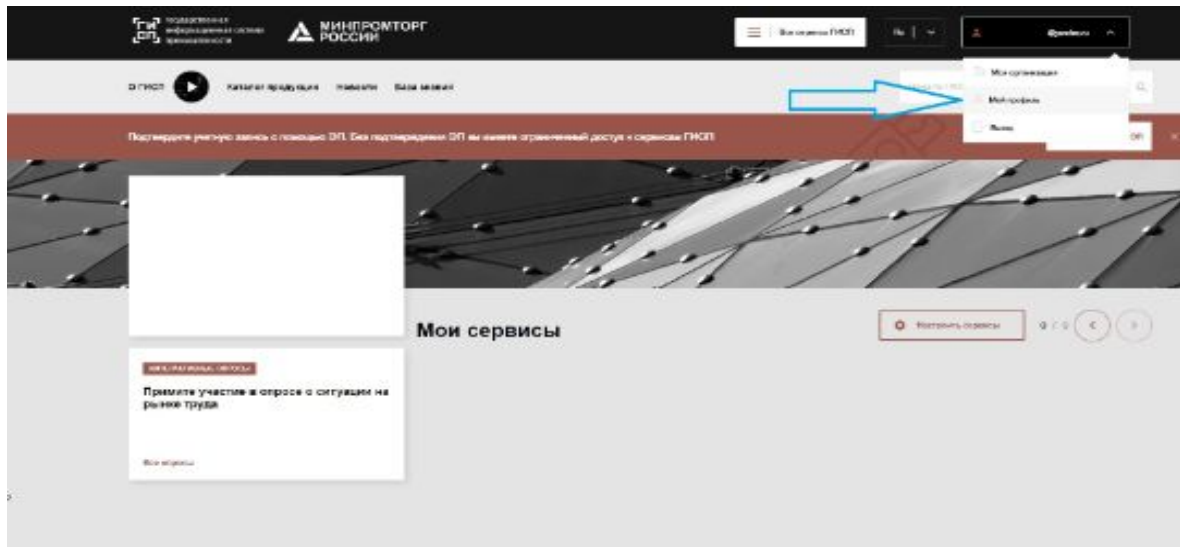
ГИ СП Государственная информационная система промышленности

МИНПРОМТОРГ РОССИИ

Все сервисы ГИСП

Ru

@yandex.ru

Мои организации

Мой профиль

Выход

О ГИСП

Каталог продукции

Новости

База знаний

Подтвердите учетную запись с помощью ЭП. Без подтверждения ЭП вы имеете ограниченный доступ к сервисам ГИСП

Мои сервисы

Настроить сервисы

0 / 0

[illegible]

Примите участие в опросе о ситуации на рынке труда

Все опросы